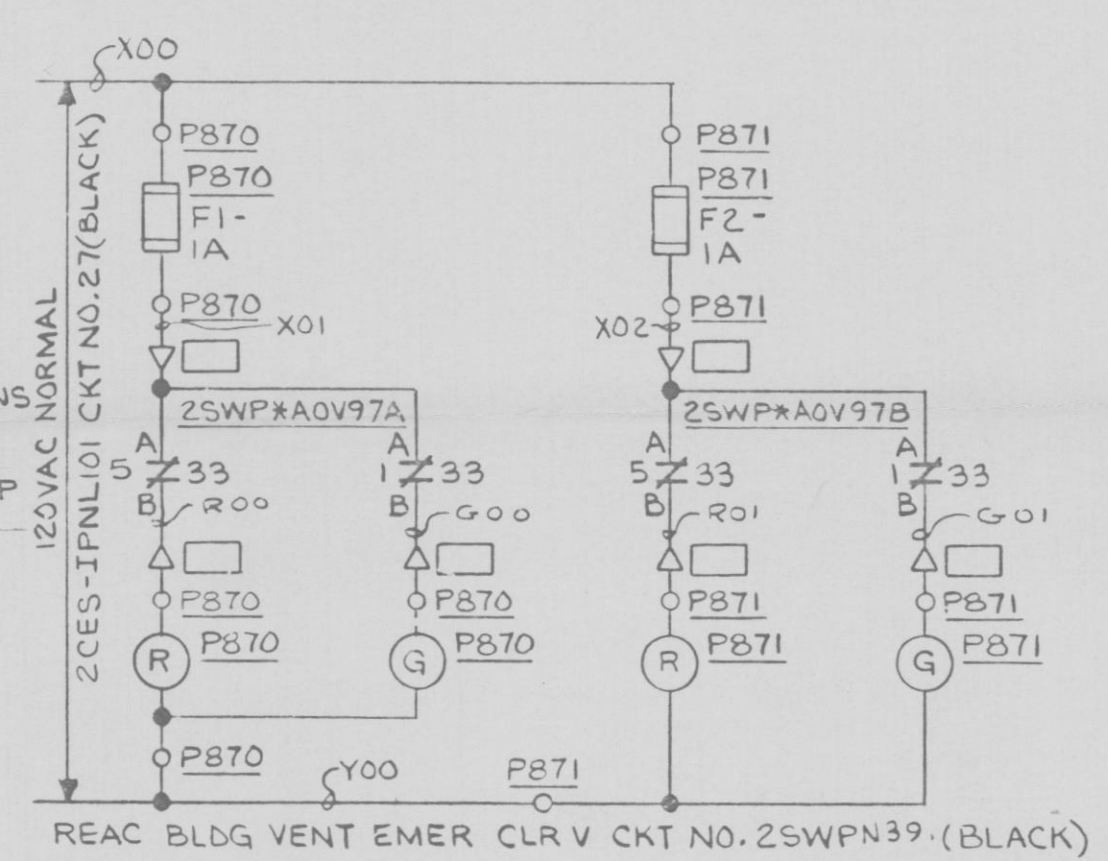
X00

P870
P870
F1-
1A
P870
X01

P871
P871
F2-
1A
X02
P871

120VAC NORMAL
2CES-IPNL101 CKT NO.27(BLACK)

NS
P

2SWP*A0V97A
A
5 33
B
R00
A
1 33
B
G00
P870
R
P870
P870
G
P870

2SWP*A0V97B
A
5 33
B
R01
A
1 33
B
G01
P871
R
P871
P871
G
P871

P870
Y00
P871

REAC BLDG VENT EMER CLR V CKT NO. 2SWPN39.(BLACK)